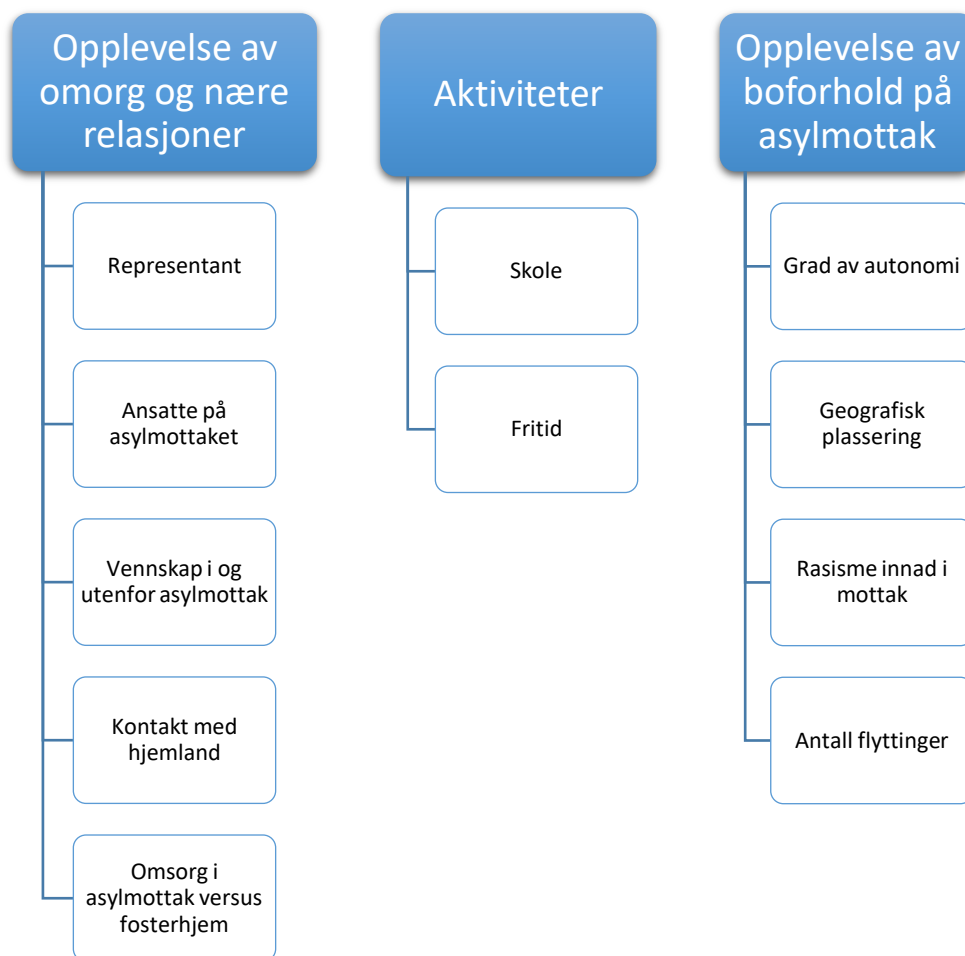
Opplevelse av omorg og nære relasjoner

Representant

Ansatte på asylmottaket

Vennskap i og utenfor asylmottak

Kontakt med hjemland

Omsorg i asylmottak versus fosterhjem

Aktiviteter

Skole

Fritid

Opplevelse av boforhold på asylmottak

Grad av autonomi

Geografisk plassering

Rasisme innad i mottak

Antall flyttinger